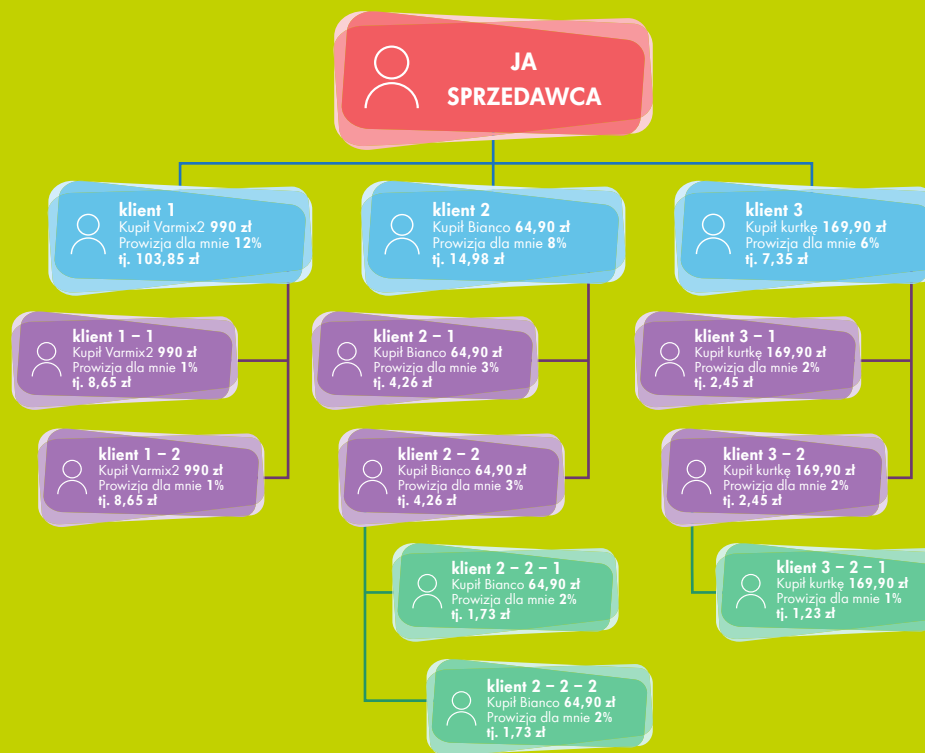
JA
SPRZEDAWCA

klient 1
Kupił Varmix2 990 zł
Prowizja dla mnie 12%
tj. 103,85 zł

klient 2
Kupił Bianco 64,90 zł
Prowizja dla mnie 8%
tj. 14,98 zł

klient 3
Kupił kurtkę 169,90 zł
Prowizja dla mnie 6%
tj. 7,35 zł

klient 1 – 1
Kupił Varmix2 990 zł
Prowizja dla mnie 1%
tj. 8,65 zł

klient 1 – 2
Kupił Varmix2 990 zł
Prowizja dla mnie 1%
tj. 8,65 zł

klient 2 – 1
Kupił Bianco 64,90 zł
Prowizja dla mnie 3%
tj. 4,26 zł

klient 2 – 2
Kupił Bianco 64,90 zł
Prowizja dla mnie 3%
tj. 4,26 zł

klient 2 – 2 – 1
Kupił Bianco 64,90 zł
Prowizja dla mnie 2%
tj. 1,73 zł

klient 2 – 2 – 2
Kupił Bianco 64,90 zł
Prowizja dla mnie 2%
tj. 1,73 zł

klient 3 – 1
Kupił kurtkę 169,90 zł
Prowizja dla mnie 2%
tj. 2,45 zł

klient 3 – 2
Kupił kurtkę 169,90 zł
Prowizja dla mnie 2%
tj. 2,45 zł

klient 3 – 2 – 1
Kupił kurtkę 169,90 zł
Prowizja dla mnie 1%
tj. 1,23 zł